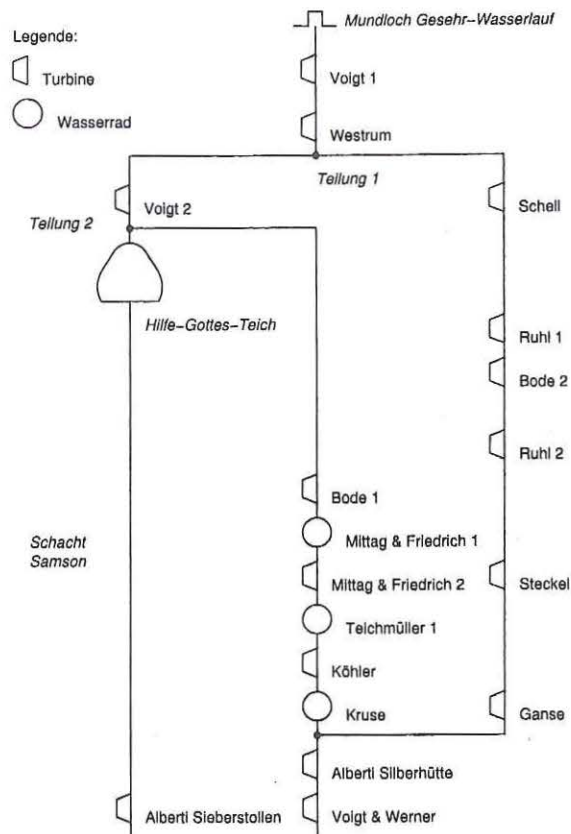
Mundloch Gesehr-Wasserlauf

Legende:

Turbine

Wasserrad

Voigt 1

Westrum

Teilung 1

Voigt 2

Teilung 2

Schell

Hilfe-Gottes-Teich

Ruhl 1

Bode 2

Ruhl 2

Bode 1

Schacht Samson

Mittag & Friedrich 1

Mittag & Friedrich 2

Steckel

Teichmüller 1

Köhler

Kruse

Ganse

Alberti Silberhütte

Alberti Sieberstollen

Voigt & Werner